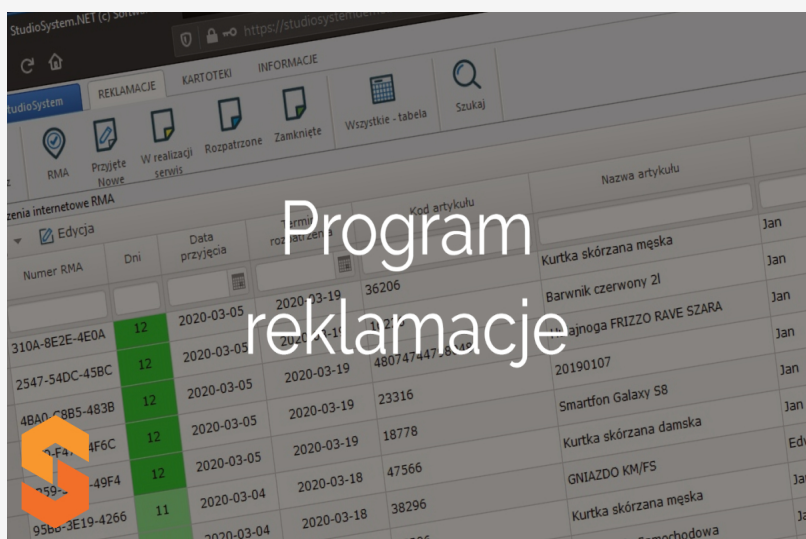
StudioSystem.NET (c) Softw

https://studiosystem

StudioSystem

REKLAMACJE

KARTOTEKI

INFORMACJE

RMA

Przyjęte Nowe

W realizacji serwis

Rozpatrzone

Zamknięte

Wszystkie - tabela

Szukaj

zenia internetowe RMA

Edycja

Numer RMA

Dni

Data przyjęcia

Termin rozpatrzenia

Kod artykułu

Nazwa artykułu

Program reklamacje

| Numer RMA | Dni | Data przyjęcia | Termin rozpatrzenia | Kod artykułu | Nazwa artykułu | |
|---|---|---|---|---|---|---|
| | | | | | | Jan |
| | | | | | Kurtka skórzana męska | Jan |
| | | 2020-03-05 | 2020-03-19 | 36206 | Barwnik czerwony 2l | Jan |
| 310A-8E2E-4E0A | 12 | 2020-03-05 | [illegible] | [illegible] | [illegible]ajnoga FRIZZO RAVE SZARA | Jan |
| 2547-54DC-45BC | 12 | 2020-03-05 | 2020-03-19 | 4807474 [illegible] | 20190107 | Jan |
| 4BA0-C8B5-483B | 12 | 2020-03-05 | 2020-03-19 | 23316 | Smartfon Galaxy S8 | Jan |
| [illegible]-F4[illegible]4F6C | 12 | 2020-03-05 | 2020-03-19 | 18778 | Kurtka skórzana damska | Edy |
| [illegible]59-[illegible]-49F4 | 12 | 2020-03-05 | 2020-03-18 | 47566 | GNIAZDO KM/FS | Jan |
| 95B8-3E19-4266 | 11 | 2020-03-04 | 2020-03-18 | 38296 | Kurtka skórzana męska | Jan |
| | | 2020-03-04 | | | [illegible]amochodowa | |